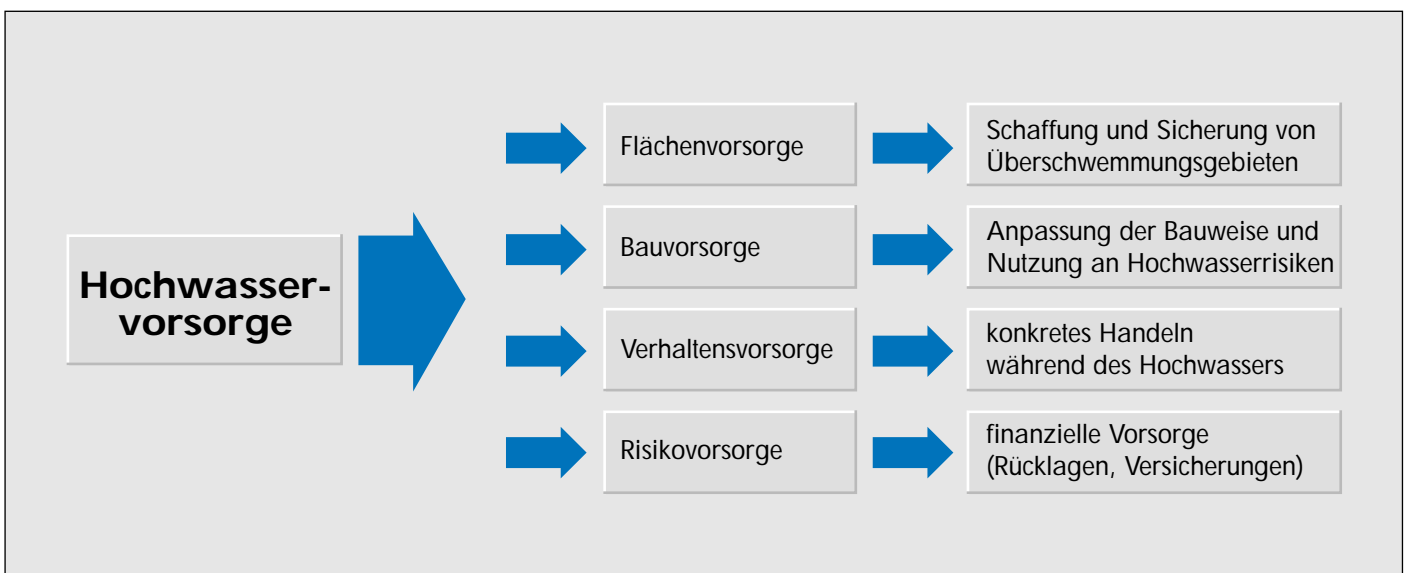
Hochwasservorsorge

Flächenvorsorge

Schaffung und Sicherung von Überschwemmungsgebieten

Bauvorsorge

Anpassung der Bauweise und Nutzung an Hochwasserrisiken

Verhaltensvorsorge

konkretes Handeln während des Hochwassers

Risikovorsorge

finanzielle Vorsorge (Rücklagen, Versicherungen)